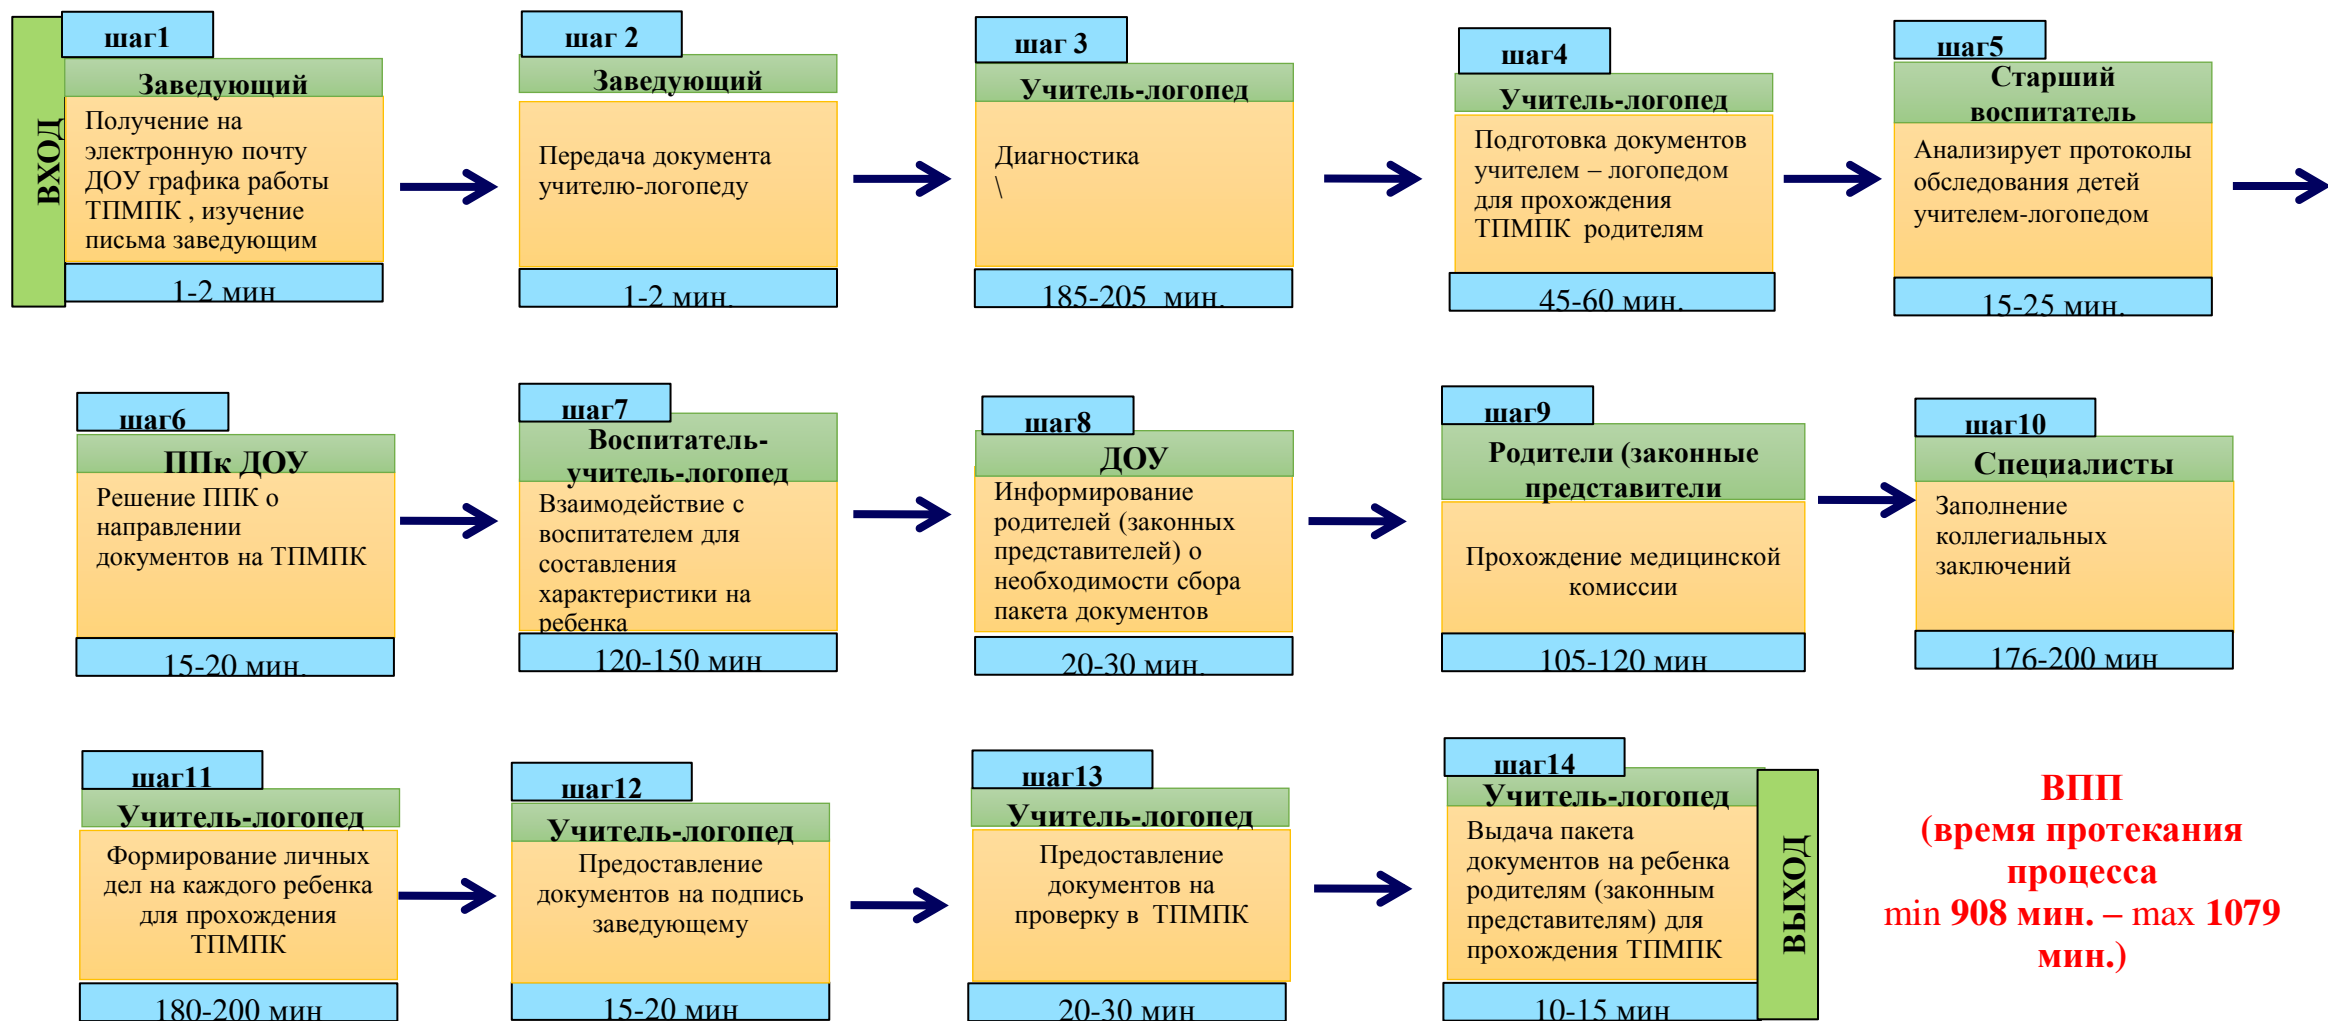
ВХОД

шаг1
Заведующий
Получение на электронную почту ДОУ графика работы ТПМПК , изучение письма заведующим
1-2 мин

шаг 2
Заведующий
Передача документа учителю-логопеду
1-2 мин.

шаг 3
Учитель-логопед
Диагностика
\
185-205 мин.

шаг4
Учитель-логопед
Подготовка документов учителем – логопедом для прохождения ТПМПК родителям
45-60 мин.

шаг5
Старший воспитатель
Анализирует протоколы обследования детей учителем-логопедом
15-25 мин.

шаг6
ППк ДОУ
Решение ППК о направлении документов на ТПМПК
15-20 мин.

шаг7
Воспитатель-учитель-логопед
Взаимодействие с воспитателем для составления характеристики на ребенка
120-150 мин

шаг8
ДОУ
Информирование родителей (законных представителей) о необходимости сбора пакета документов
20-30 мин.

шаг9
Родители (законные представители
Прохождение медицинской комиссии
105-120 мин

шаг10
Специалисты
Заполнение коллегиальных заключений
176-200 мин

шаг11
Учитель-логопед
Формирование личных дел на каждого ребенка для прохождения ТПМПК
180-200 мин

шаг12
Учитель-логопед
Предоставление документов на подпись заведующему
15-20 мин

шаг13
Учитель-логопед
Предоставление документов на проверку в ТПМПК
20-30 мин

шаг14
Учитель-логопед
Выдача пакета документов на ребенка родителям (законным представителям) для прохождения ТПМПК
10-15 мин

ВЫХОД

ВПП
(время протекания процесса
min 908 мин. – max 1079 мин.)